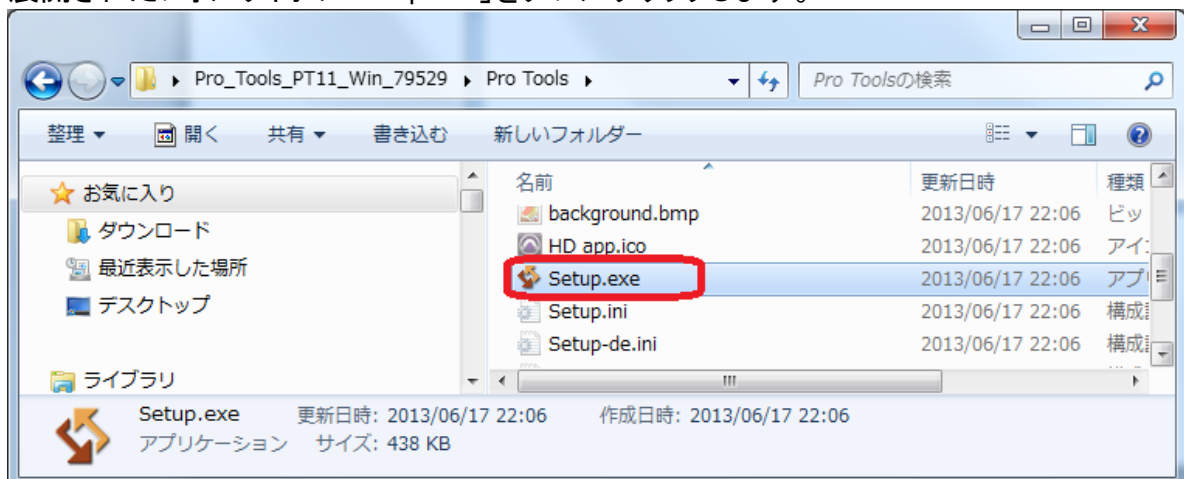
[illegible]

Pro_Tools_PT11_Win_79529 ▸ Pro Tools ▸

Pro Toolsの検索

整理 ▾ 開く 共有 ▾ 書き込む 新しいフォルダー

お気に入り
ダウンロード
最近表示した場所
デスクトップ

ライブラリ

| 名前 | 更新日時 | 種類 |
|---|---|---|
| background.bmp | 2013/06/17 22:06 | ビッ |
| HD app.ico | 2013/06/17 22:06 | アイ |
| Setup.exe | 2013/06/17 22:06 | アプ |
| Setup.ini | 2013/06/17 22:06 | 構成 |
| Setup-de.ini | 2013/06/17 22:06 | 構成 |

Setup.exe 更新日時: 2013/06/17 22:06 作成日時: 2013/06/17 22:06
アプリケーション サイズ: 438 KB